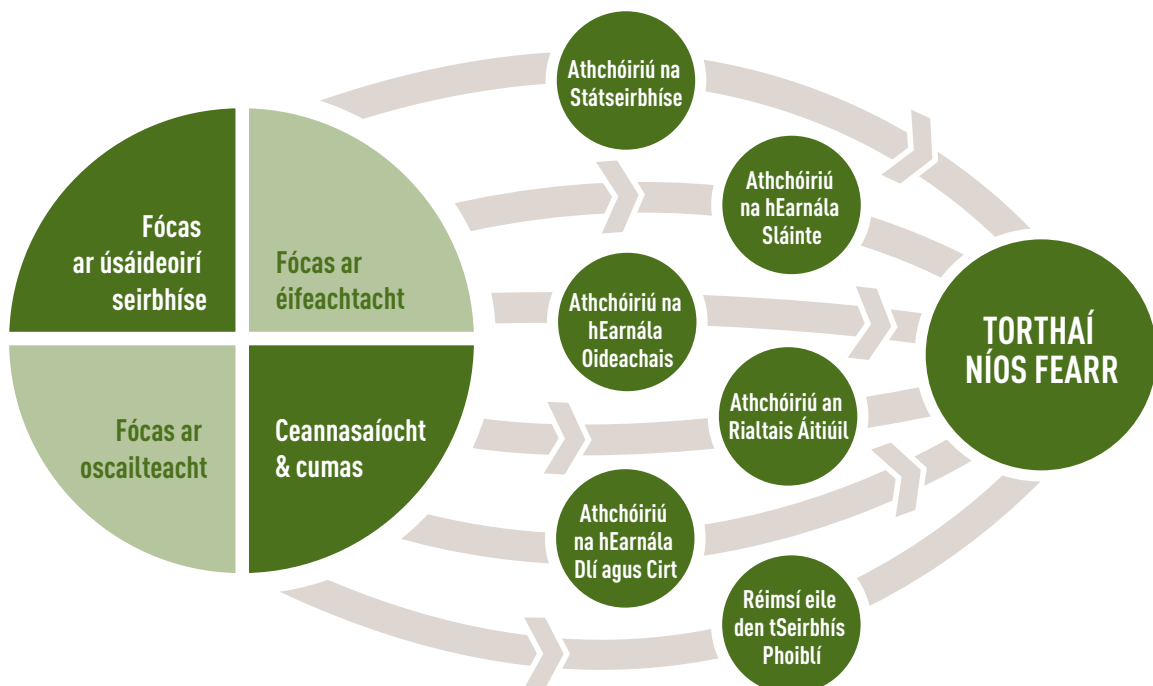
Fócas ar úsáideoirí seirbhíse

Fócas ar éifeachtacht

Fócas ar oscailteacht

Ceannasaíocht & cumas

Athchóiriú na Státseirbhíse

Athchóiriú na hEarnála Sláinte

Athchóiriú na hEarnála Oideachais

Athchóiriú an Rialtais Áitiúil

Athchóiriú na hEarnála Dlí agus Cirt

Réimsí eile den tSeirbhís Phoiblí

TORTHAÍ NÍOS FEARR